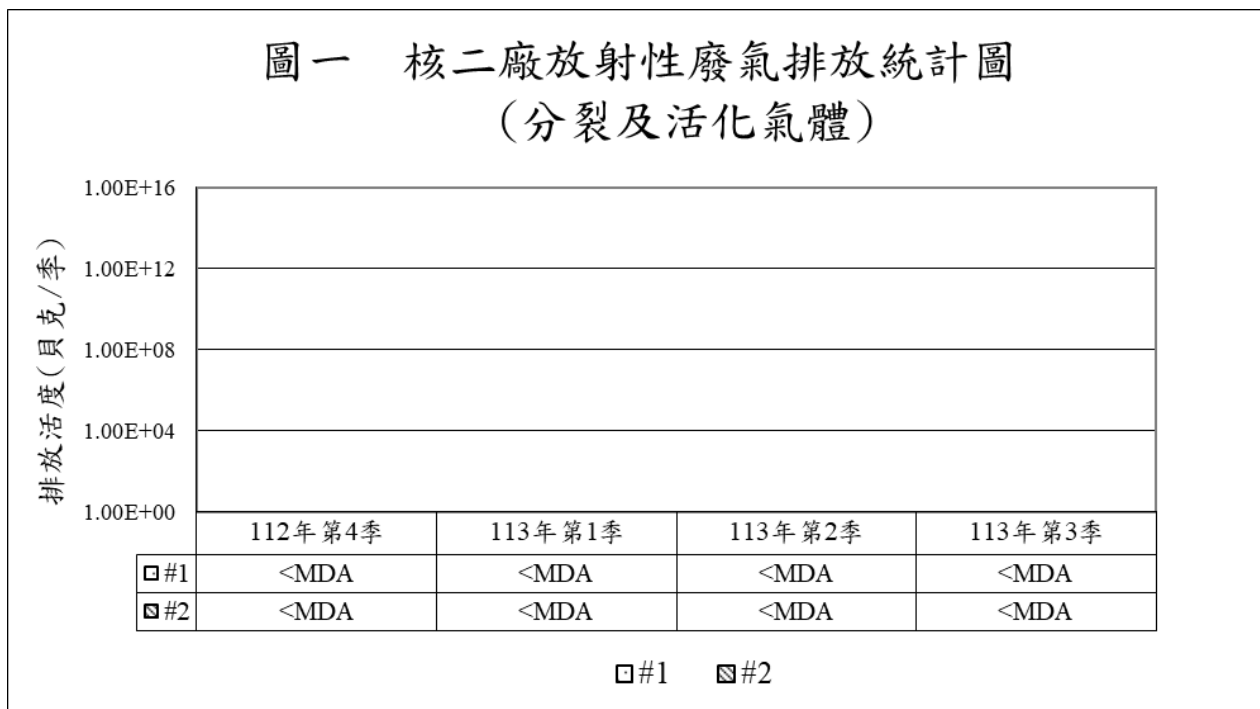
圖一　核二廠放射性廢氣排放統計圖
(分裂及活化氣體)

排放活度(貝克/季)

1.00E+16
1.00E+12
1.00E+08
1.00E+04
1.00E+00

| | 112年第4季 | 113年第1季 | 113年第2季 | 113年第3季 |
|---|---|---|---|---|
| #1 | <MDA | <MDA | <MDA | <MDA |
| #2 | <MDA | <MDA | <MDA | <MDA |

#1　#2